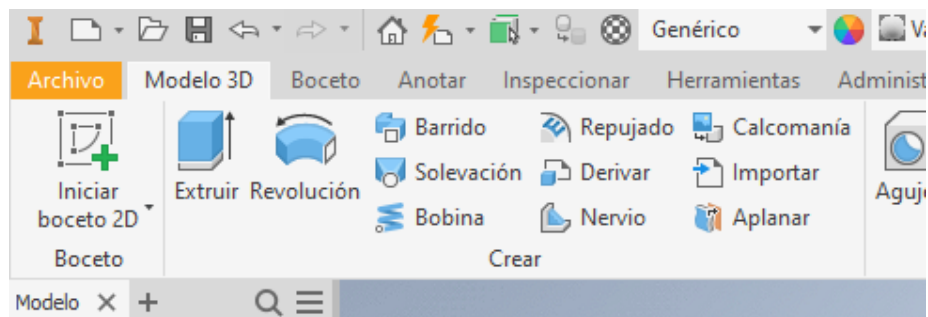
Genérico

Va

Archivo Modelo 3D Boceto Anotar Inspeccionar Herramientas Administ

Iniciar boceto 2D

Boceto

Extruir Revolución

Barrido

Solevación

Bobina

Repujado

Derivar

Nervio

Calcomanía

Importar

Aplanar

Crear

Aguje

Modelo × +